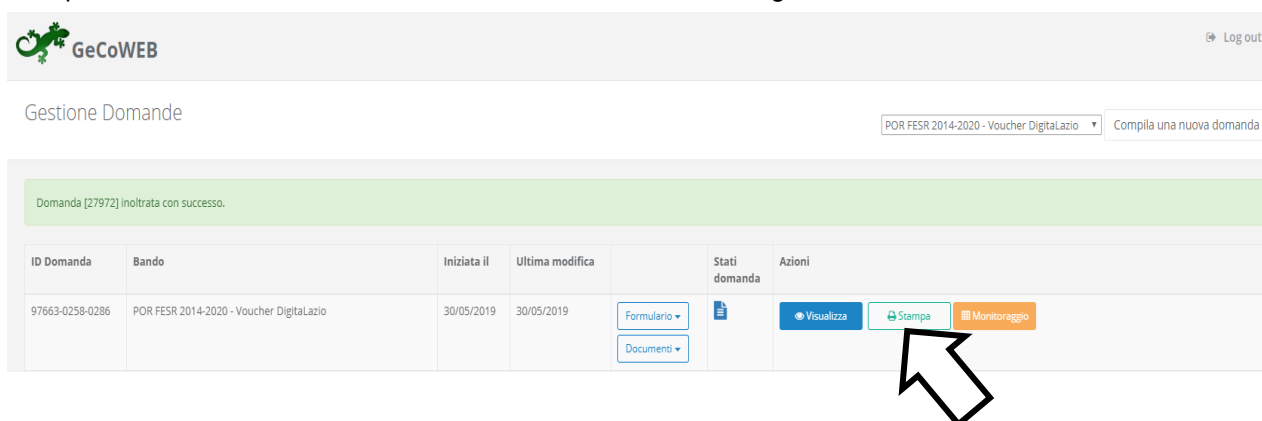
GeCoWEB

Log out

Gestione Domande

POR FESR 2014-2020 - Voucher DigitaLazio

Compila una nuova domanda

Domanda [27972] inoltrata con successo.

| ID Domanda | Bando | Iniziata il | Ultima modifica | | Stati domanda | Azioni |
|---|---|---|---|---|---|---|
| 97663-0258-0286 | POR FESR 2014-2020 - Voucher DigitaLazio | 30/05/2019 | 30/05/2019 | Formulario Documenti | | Visualizza Stampa Monitoraggio |